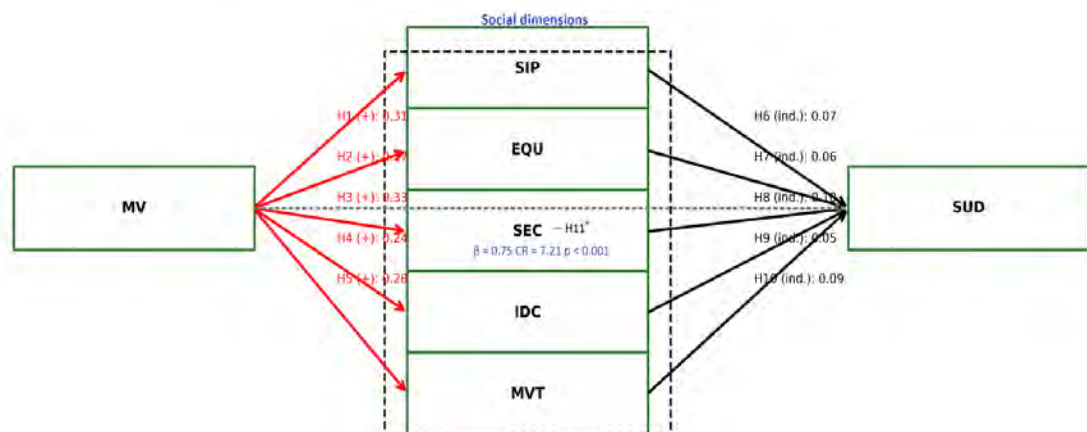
Social dimensions

MV

H1 (+): 0.31
H2 (+): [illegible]
H3 (+): 0.33
H4 (+): 0.24
H5 (+): 0.28

SIP
EQU
SEC – H11*
β = 0.75 CR = 7.21 p < 0.001
IDC
MVT

H6 (ind.): 0.07
H7 (ind.): 0.06
H8 (ind.): 0.1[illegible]
H9 (ind.): 0.05
H10 (ind.): 0.09

SUD